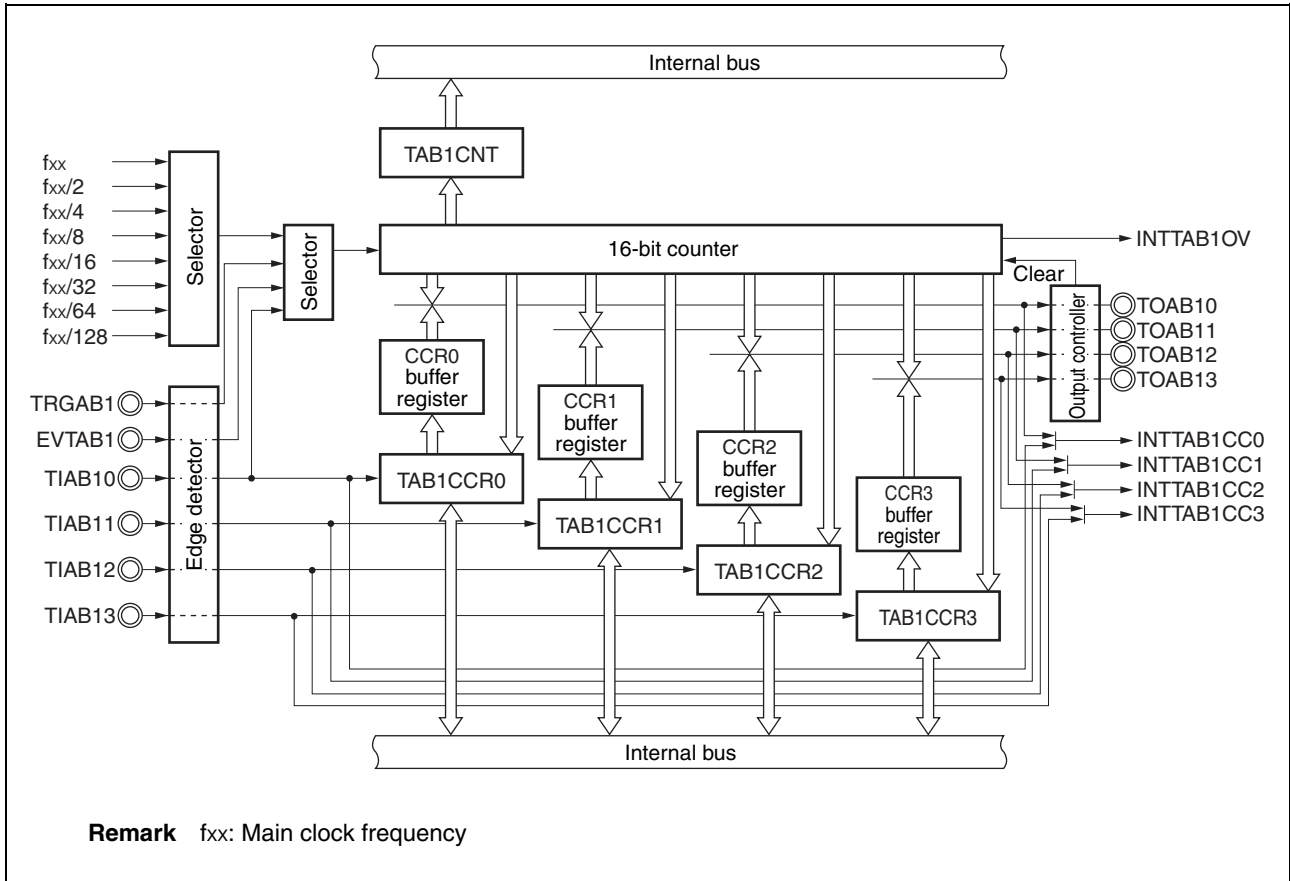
Internal bus

TAB1CNT

fxx
fxx/2
fxx/4
fxx/8
fxx/16
fxx/32
fxx/64
fxx/128

Selector

Selector

16-bit counter

INTTAB1OV

Clear

Output controller

TOAB10
TOAB11
TOAB12
TOAB13

CCR0 buffer register

CCR1 buffer register

CCR2 buffer register

CCR3 buffer register

TRGAB1
EVTAB1
TIAB10
TIAB11
TIAB12
TIAB13

Edge detector

TAB1CCR0

TAB1CCR1

TAB1CCR2

TAB1CCR3

INTTAB1CC0
INTTAB1CC1
INTTAB1CC2
INTTAB1CC3

Internal bus

**Remark** fxx: Main clock frequency